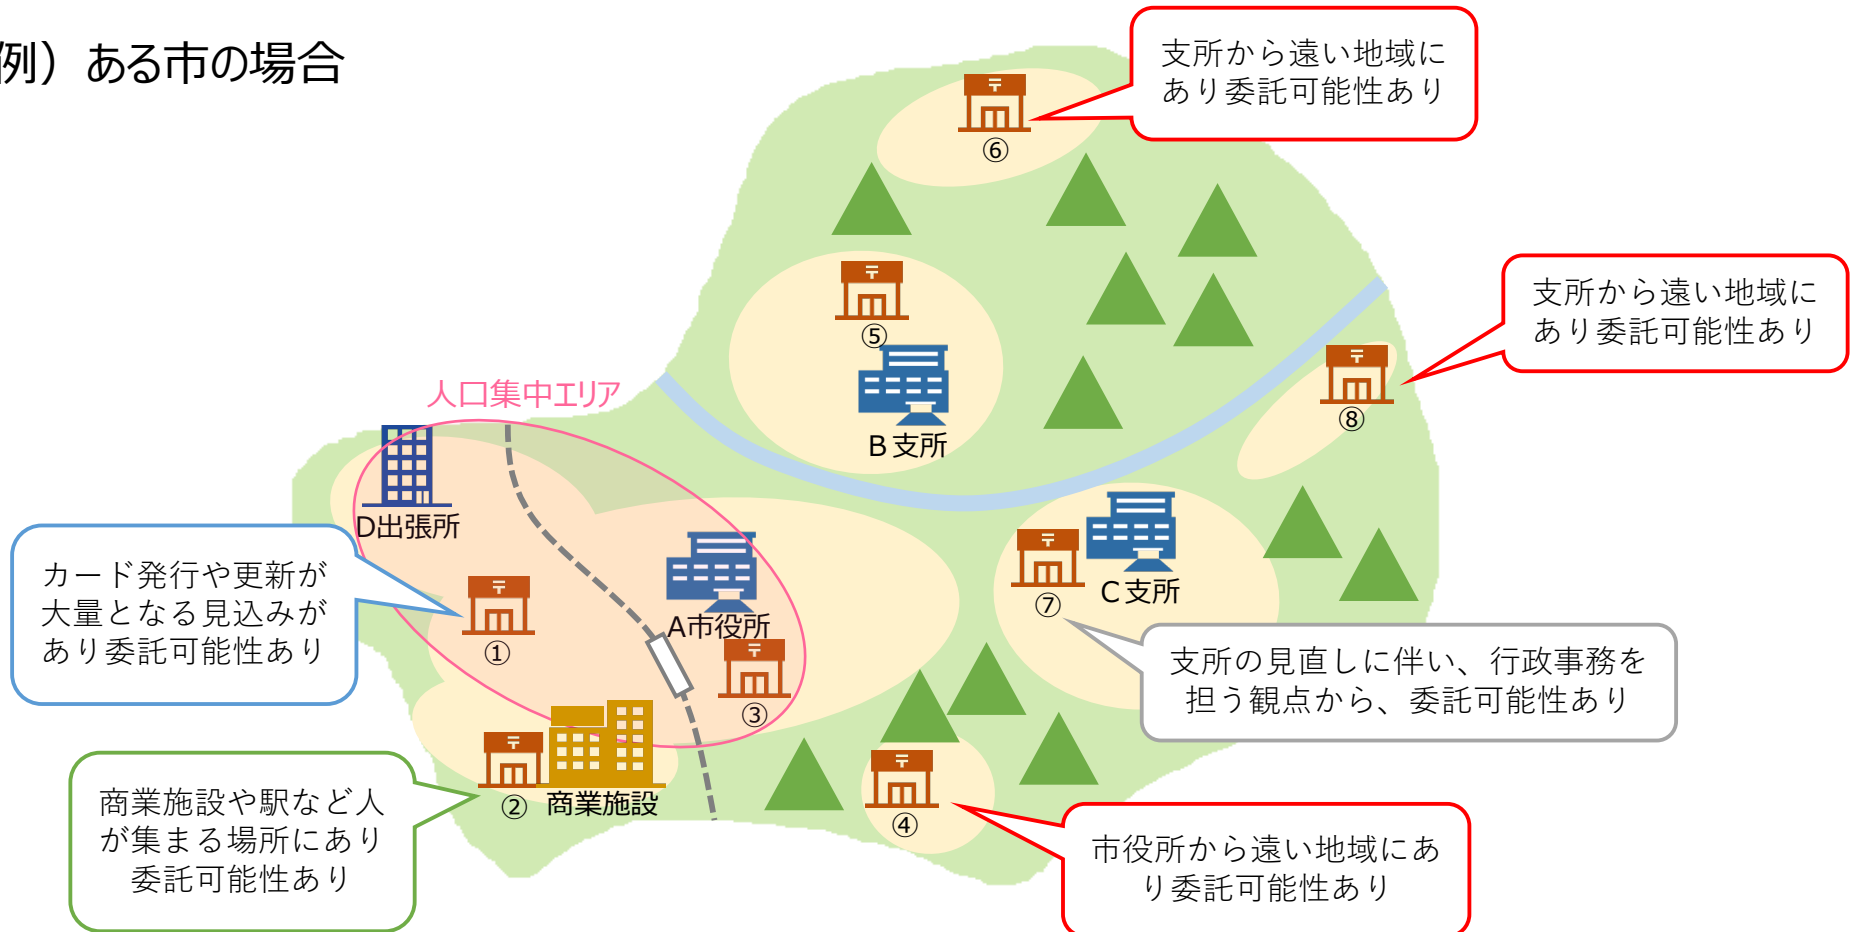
例）ある市の場合

支所から遠い地域にあり委託可能性あり

⑥

⑤

B支所

支所から遠い地域にあり委託可能性あり

⑧

人口集中エリア

D出張所

カード発行や更新が大量となる見込みがあり委託可能性あり

①

A市役所

③

C支所

⑦

支所の見直しに伴い、行政事務を担う観点から、委託可能性あり

② 商業施設

商業施設や駅など人が集まる場所にあり委託可能性あり

④

市役所から遠い地域にあり委託可能性あり